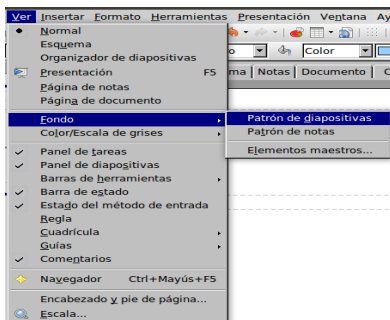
Ver Insertar Formato Herramientas Presentación Ventana Ayuda

Normal
Esquema
Organizador de diapositivas
Presentación F5
Página de notas
Página de documento
Fondo
Color/Escala de grises
Panel de tareas
Panel de diapositivas
Barras de herramientas
Barra de estado
Estado del método de entrada
Regla
Cuadrícula
Guías
Comentarios
Navegador Ctrl+Mayús+F5
Encabezado y pie de página...
Escala...

Color
ma | Notas | Documento | C

Patrón de diapositivas
Patrón de notas
Elementos maestros...